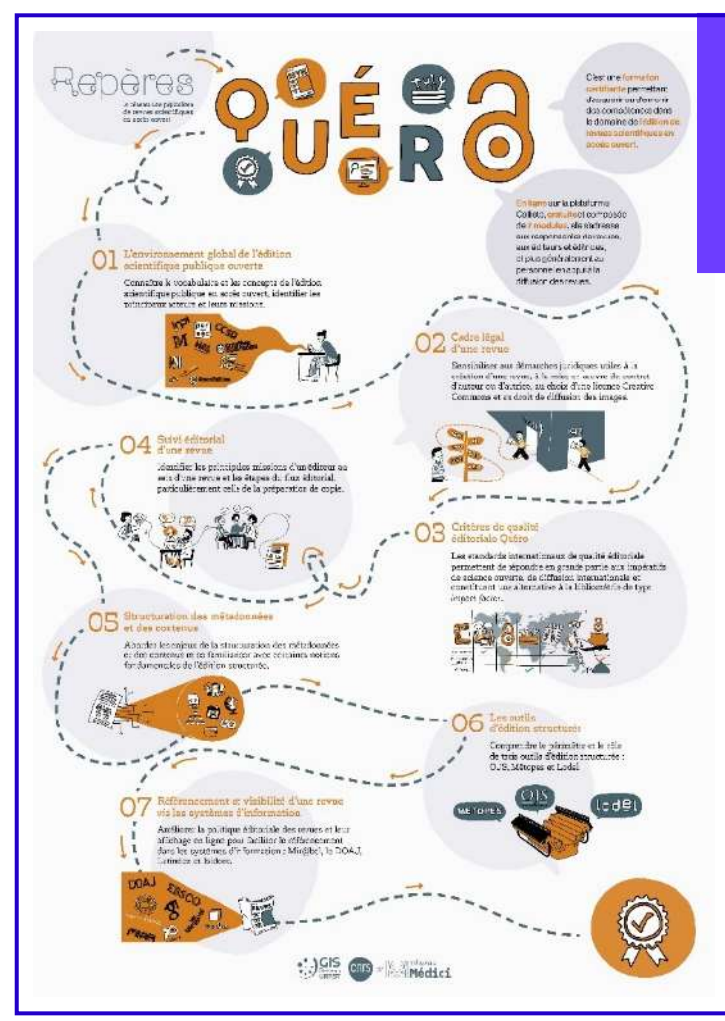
Repères

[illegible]

QUÉRO

C'est une formation certifiante permettant d'acquérir ou d'enrichir des compétences dans le domaine de l'édition de revues scientifiques en accès ouvert.

En ligne sur la plateforme Callisto, gratuite et composée de 7 modules, elle s'adresse aux responsables de revues, aux éditeurs et éditrices, et plus généralement aux personnes engagées dans la diffusion des revues.

01 L'environnement global de l'édition scientifique publique ouverte

Connaître le vocabulaire et les concepts de l'édition scientifique publique en accès ouvert, identifier les principaux acteurs et leurs missions.

02 Cadre légal d'une revue

Sensibiliser aux démarches juridiques utiles à la création d'une revue, à la mise en œuvre du contrat d'auteur ou d'autrice, au choix d'une licence Creative Commons et au droit de diffusion des images.

04 Suivi éditorial d'une revue

Identifier les principales missions d'un éditeur au sein d'une revue et les étapes du flux éditorial, particulièrement celle de la préparation de copie.

03 Critères de qualité éditoriale Qüero

Les standards internationaux de qualité éditoriale permettent de répondre en grande partie aux impératifs de science ouverte, de diffusion internationale et constituent une alternative à la bibliométrie de type impact factor.

05 Structuration des métadonnées et des contenus

Aborder la logique de la structuration des métadonnées et des contenus et se familiariser avec certaines notions fondamentales de l'édition structurée.

06 Les outils d'édition structurée

Comprendre le périmètre et le rôle de trois outils d'édition structurée : OJS, Métopes et Lodel.

METOPES OJS lodel

07 Référencement et visibilité d'une revue via les systèmes d'information

Améliorer la politique éditoriale des revues et leur affichage en ligne pour faciliter le référencement dans les systèmes d'information : Mir@bel, le DOAJ, Latindex et Erihplus.

DOAJ EBSCO

GIS cnrs Médici